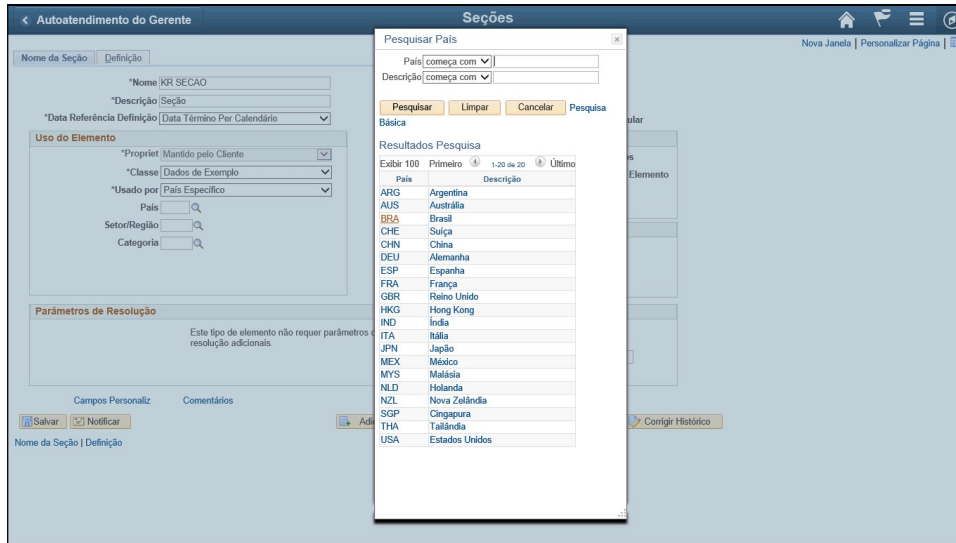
< Autoatendimento do Gerente

Seções

Nova Janela | Personalizar Página |

Nome da Seção | Definição

*Nome KR SECAO

*Descrição Seção

*Data Referência Definição Data Término Per Calendário

ular

Uso do Elemento

*Propriet Mantido pelo Cliente

*Classe Dados de Exemplo

*Usado por País Específico

País

Setor/Região

Categoria

s

Elemento

Parâmetros de Resolução

Este tipo de elemento não requer parâmetros de resolução adicionais.

Campos Personaliz Comentários

Salvar Notificar

Adi

Corrigir Histórico

Nome da Seção | Definição

Pesquisar País

País começa com

Descrição começa com

Pesquisar Limpar Cancelar Pesquisa Básica

Resultados Pesquisa

Exibir 100 Primeiro 1-20 de 20 Último

| País | Descrição |
|---|---|
| ARG | Argentina |
| AUS | Austrália |
| BRA | Brasil |
| CHE | Suiça |
| CHN | China |
| DEU | Alemanha |
| ESP | Espanha |
| FRA | França |
| GBR | Reino Unido |
| HKG | Hong Kong |
| IND | Índia |
| ITA | Itália |
| JPN | Japão |
| MEX | México |
| MYS | Malásia |
| NLD | Holanda |
| NZL | Nova Zelândia |
| SGP | Cingapura |
| THA | Tailândia |
| USA | Estados Unidos |